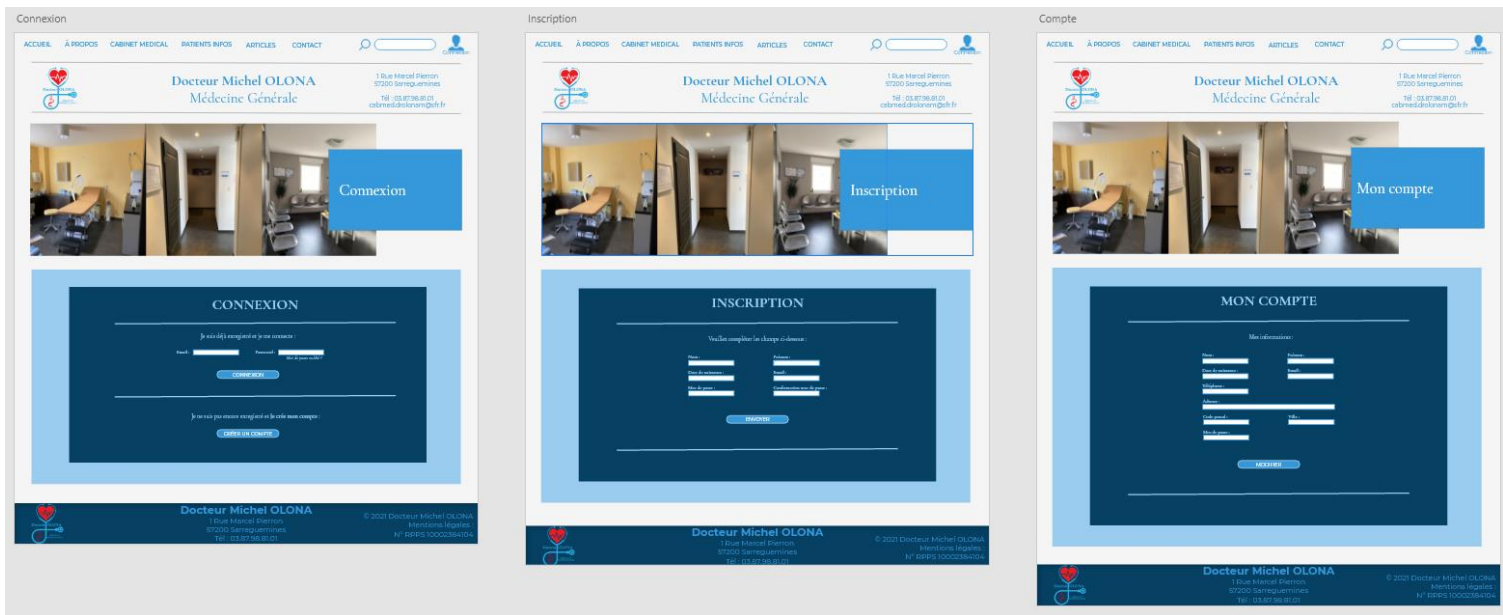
Connexion

ACCUEIL À PROPOS CABINET MEDICAL PATIENTS INFOS ARTICLES CONTACT

Connexion

Docteur Michel OLONA
Médecine Générale

1 Rue Marcel Pierron
57200 Sarreguemines
Tél : 03.87.98.81.01
cabmed.drolonam@sfr.fr

Connexion

CONNEXION

Je suis déjà enregistré et je me connecte :

Email : Password :
Mot de passe oublié ?

CONNEXION

Je ne suis pas encore enregistré et je crée mon compte :

CRÉER UN COMPTE

Docteur Michel OLONA
1 Rue Marcel Pierron
57200 Sarreguemines
Tél : 03.87.98.81.01

© 2021 Docteur Michel OLONA
Mentions légales
N° RPPS 10002384104

Inscription

ACCUEIL À PROPOS CABINET MEDICAL PATIENTS INFOS ARTICLES CONTACT

Connexion

Docteur Michel OLONA
Médecine Générale

1 Rue Marcel Pierron
57200 Sarreguemines
Tél : 03.87.98.81.01
cabmed.drolonam@sfr.fr

Inscription

INSCRIPTION

Veuillez compléter les champs ci-dessous :

Nom : Prénom :
Date de naissance : Email :
Mot de passe : Confirmation mot de passe :

ENVOYER

Docteur Michel OLONA
1 Rue Marcel Pierron
57200 Sarreguemines
Tél : 03.87.98.81.01

© 2021 Docteur Michel OLONA
Mentions légales
N° RPPS 10002384104

Compte

ACCUEIL À PROPOS CABINET MEDICAL PATIENTS INFOS ARTICLES CONTACT

Connexion

Docteur Michel OLONA
Médecine Générale

1 Rue Marcel Pierron
57200 Sarreguemines
Tél : 03.87.98.81.01
cabmed.drolonam@sfr.fr

Mon compte

MON COMPTE

Mes informations :

Nom : Prénom :
Date de naissance : Email :
Téléphone :
Adresse :
Code postal : Ville :
Mot de passe :

MODIFIER

Docteur Michel OLONA
1 Rue Marcel Pierron
57200 Sarreguemines
Tél : 03.87.98.81.01

© 2021 Docteur Michel OLONA
Mentions légales
N° RPPS 10002384104